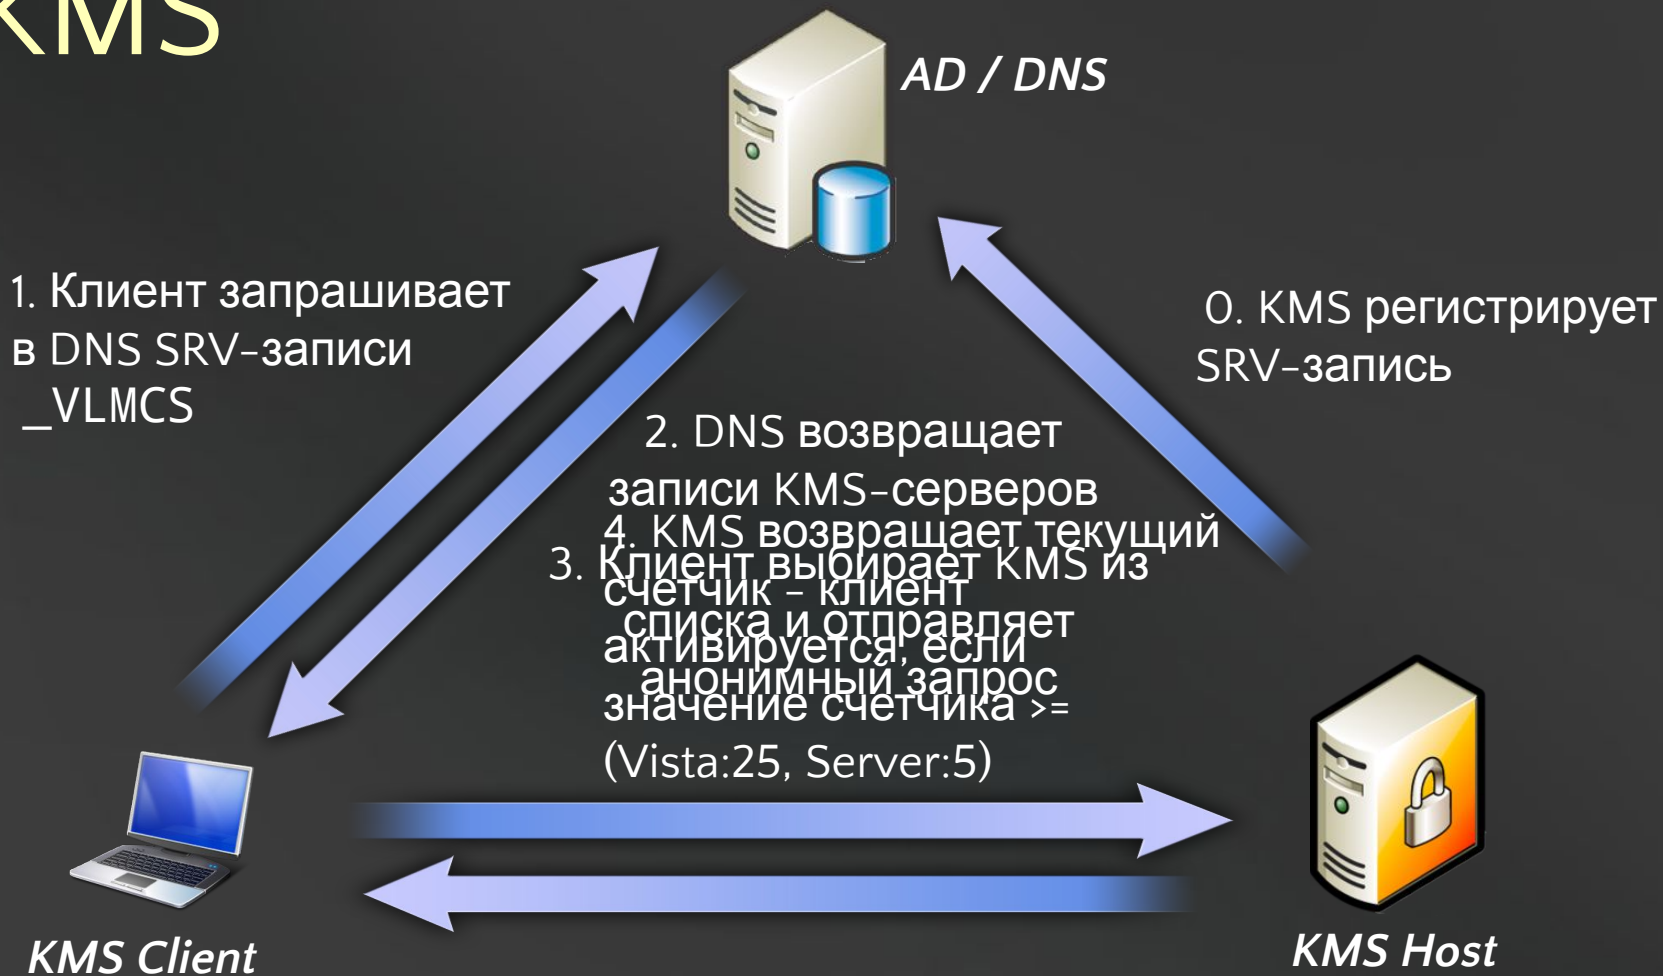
KMS

AD / DNS

1. Клиент запрашивает в DNS SRV-записи _VLMCS

0. KMS регистрирует SRV-запись

2. DNS возвращает записи KMS-серверов

3. Клиент выбирает KMS из списка и отправляет анонимный запрос

4. KMS возвращает текущий счетчик - клиент активируется, если значение счетчика >= (Vista:25, Server:5)

KMS Client

KMS Host